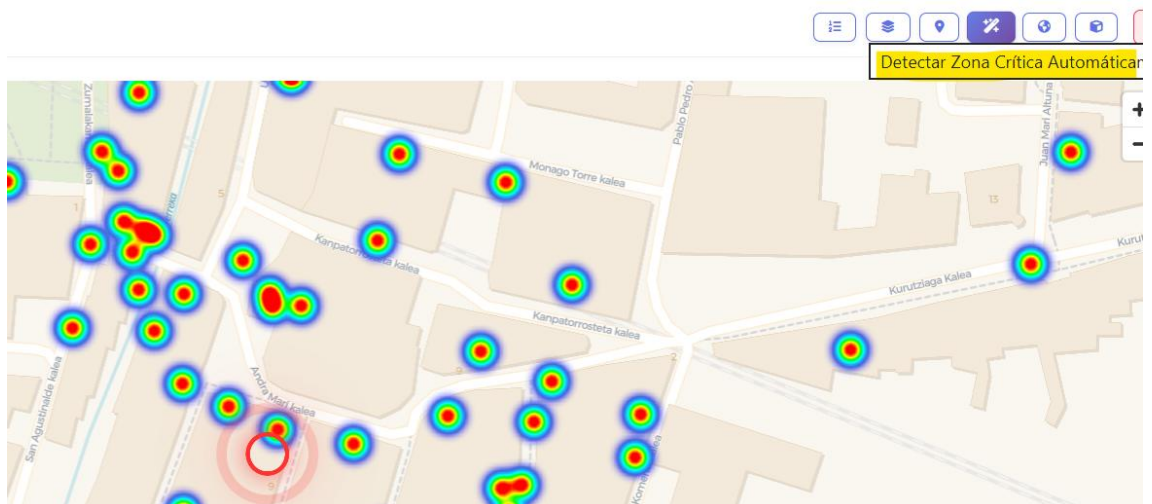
Detectar Zona Crítica Automátican

+
−

Zumalakarregi
1
5
Monago Torre kalea
Pablo Pedro
Kanpatorrosteta kalea
Kanpatorrosteta kalea
Kurutziaga Kalea
Kurut
13
Juan Mari Altuna
San Agustinalde kalea
Andra Mari kalea
9
9
Komentu